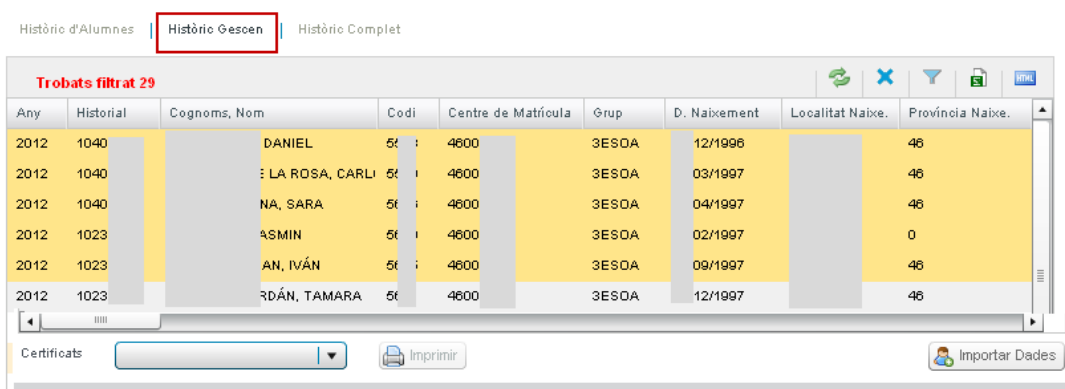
Històric d'Alumnes | Històric Gescen | Històric Complet

Trobats filtrat 29

HTML

| Any | Historial | Cognoms, Nom | Codi | Centre de Matrícula | Grup | D. Naixement | Localitat Naixe. | Província Naixe. |
|---|---|---|---|---|---|---|---|---|
| 2012 | 1040 | DANIEL | 55 | 4600 | 3ESOA | 12/1996 | | 46 |
| 2012 | 1040 | E LA ROSA, CARL | 55 | 4600 | 3ESOA | 03/1997 | | 46 |
| 2012 | 1040 | NA, SARA | 56 | 4600 | 3ESOA | 04/1997 | | 46 |
| 2012 | 1023 | ASMIN | 56 | 4600 | 3ESOA | 02/1997 | | 0 |
| 2012 | 1023 | AN, IVÁN | 56 | 4600 | 3ESOA | 09/1997 | | 46 |
| 2012 | 1023 | RDÁN, TAMARA | 56 | 4600 | 3ESOA | 12/1997 | | 46 |

Certificats

Imprimir

Importar Dades